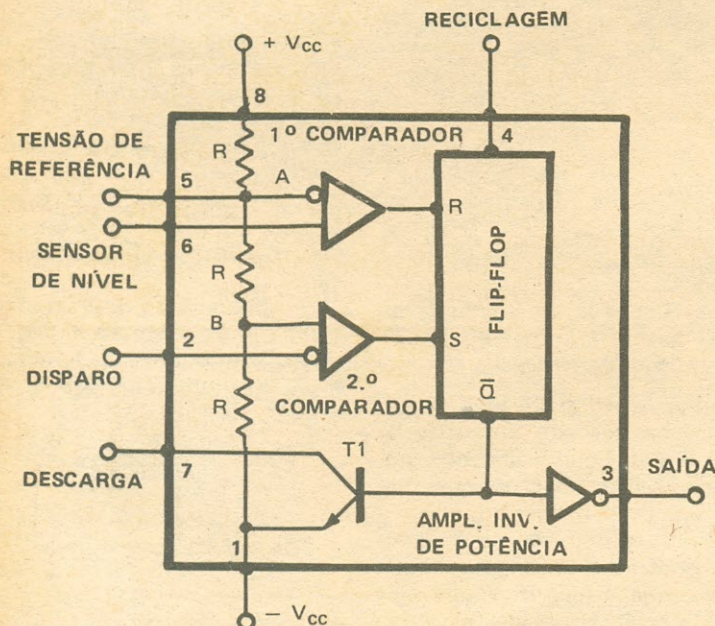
RECICLAGEM

+ $V_{CC}$

8

TENSÃO DE REFERÊNCIA

1º COMPARADOR

4

R

5

A

R

SENSOR DE NÍVEL

6

FLIP-FLOP

R

B

DISPARO

2

S

2.º COMPARADOR

R

$\overline{Q}$

T1

DESCARGA

7

3

SAÍDA

AMPL. INV. DE POTÊNCIA

1

– $V_{CC}$